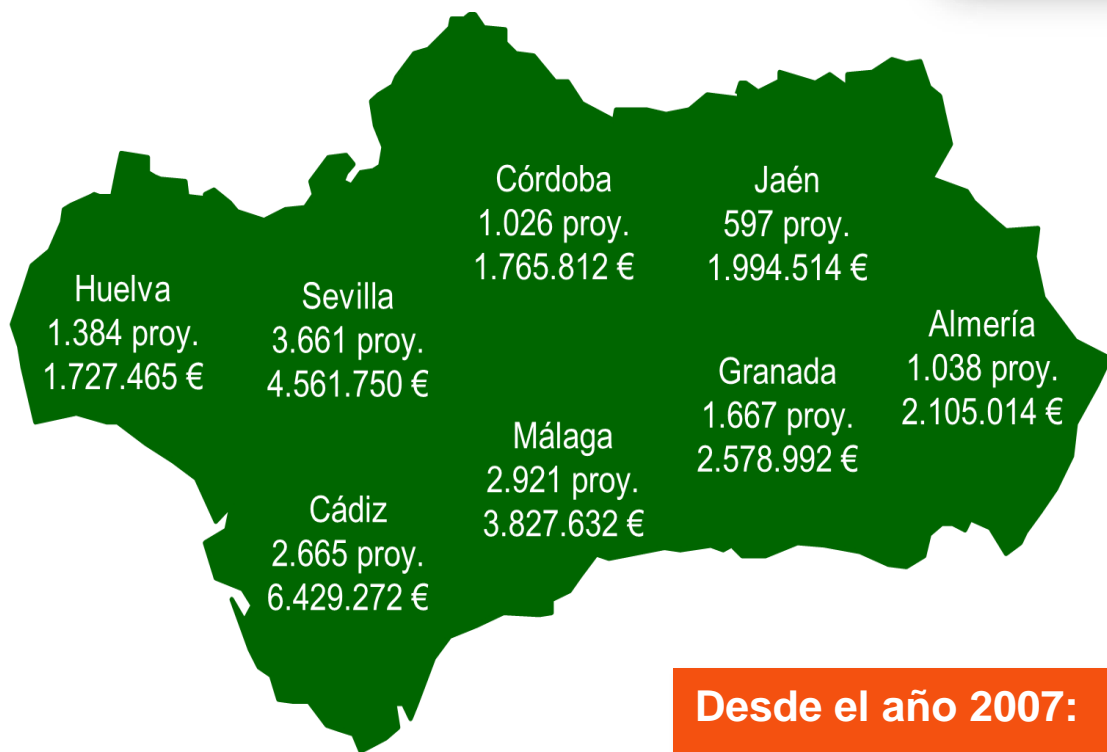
Córdoba
1.026 proy.
1.765.812 €

Jaén
597 proy.
1.994.514 €

Huelva
1.384 proy.
1.727.465 €

Sevilla
3.661 proy.
4.561.750 €

Almería
1.038 proy.
2.105.014 €

Granada
1.667 proy.
2.578.992 €

Málaga
2.921 proy.
3.827.632 €

Cádiz
2.665 proy.
6.429.272 €

Desde el año 2007: